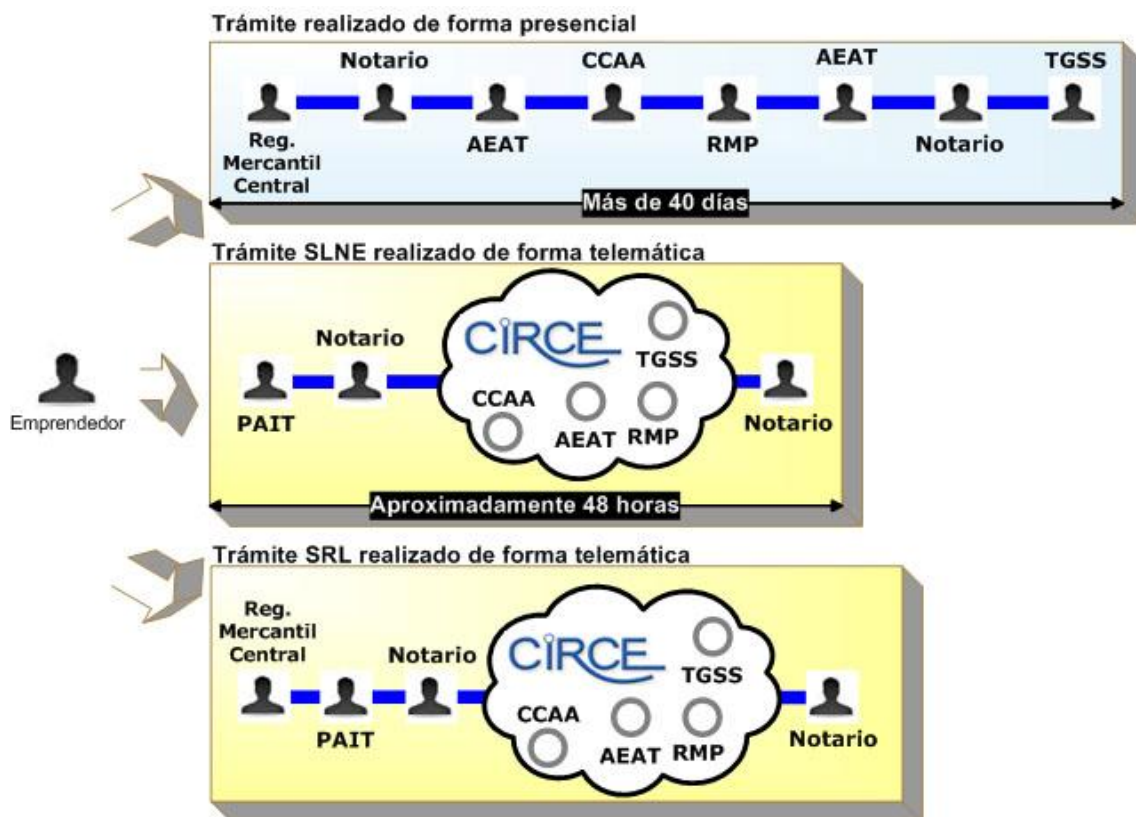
Trámite realizado de forma presencial

Notario
CCAA
AEAT
TGSS

Reg. Mercantil Central
AEAT
RMP
Notario

Más de 40 días

Trámite SLNE realizado de forma telemática

Notario
CIRCE
TGSS
CCAA
PAIT
AEAT
RMP
Notario

Aproximadamente 48 horas

Emprendedor

Trámite SRL realizado de forma telemática

Reg. Mercantil Central
Notario
CIRCE
TGSS
CCAA
PAIT
AEAT
RMP
Notario